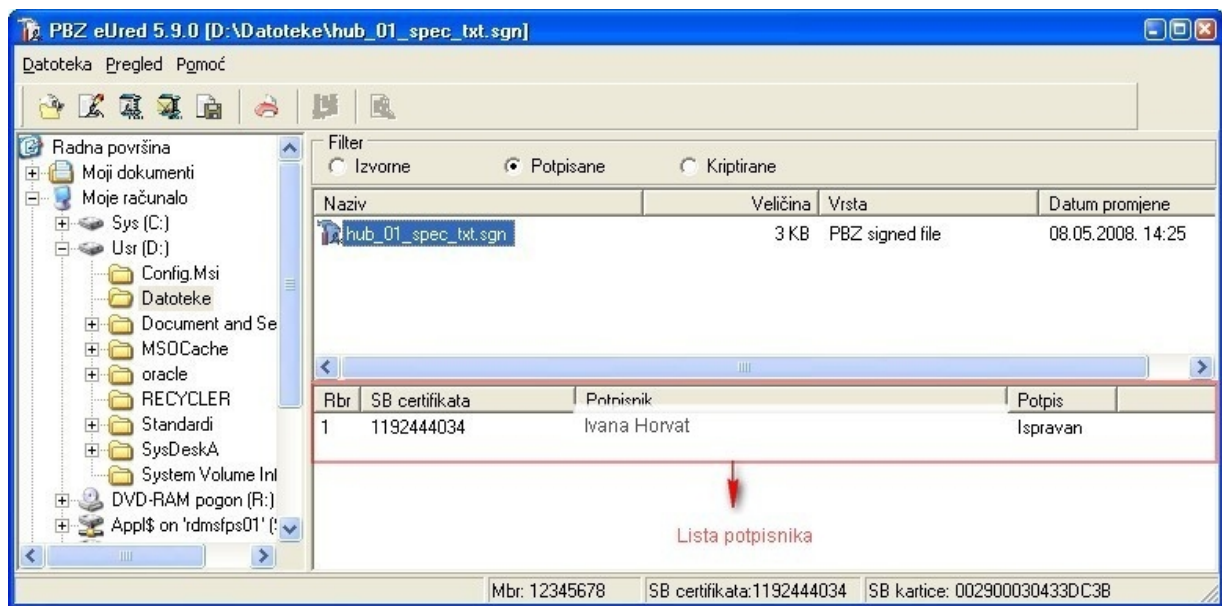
PBZ eUred 5.9.0 [D:\Datoteke\hub_01_spec_txt.sgn]

Datoteka Pregled Pomoć

Radna površina
Moji dokumenti
Moje računalo
Sys (C:)
Usr (D:)
Config.Msi
Datoteke
Document and Se
MSOCache
oracle
RECYCLER
Standardi
SysDeskA
System Volume Inf
DVD-RAM pogon (R:)
Appl$ on 'rdmsfps01' (

Filter
Izvorne
Potpisane
Kriptirane

| Naziv | Veličina | Vrsta | Datum promjene |
|---|---|---|---|
| hub_01_spec_txt.sgn | 3 KB | PBZ signed file | 08.05.2008. 14:25 |

| Rbr | SB certifikata | Potpisnik | Potpis |
|---|---|---|---|
| 1 | 1192444034 | Ivana Horvat | Ispravan |

Lista potpisnika

Mbr: 12345678 | SB certifikata:1192444034 | SB kartice: 002900030433DC3B